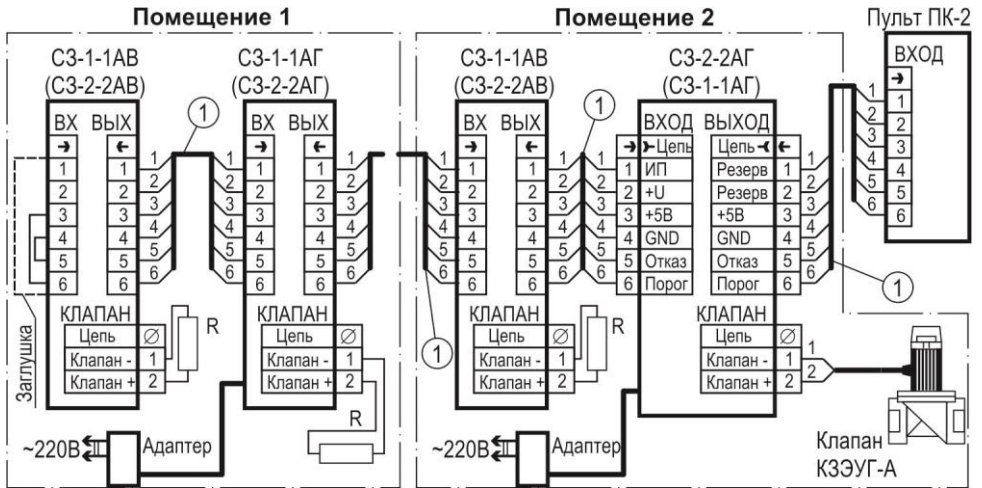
Помещение 1

Помещение 2

Пульт ПК-2

СЗ-1-1АВ
(СЗ-2-2АВ)

ВХ ВЫХ
→ ←
1 1
2 2
3 3
4 4
5 5
6 6

Заглушка

КЛАПАН
Цепь Ø
Клапан - 1
Клапан + 2

R

СЗ-1-1АГ
(СЗ-2-2АГ)

ВХ ВЫХ
→ ←
1 1
2 2
3 3
4 4
5 5
6 6

КЛАПАН
Цепь Ø
Клапан - 1
Клапан + 2

R

1

~220В Адаптер

СЗ-1-1АВ
(СЗ-2-2АВ)

ВХ ВЫХ
→ ←
1 1
2 2
3 3
4 4
5 5
6 6

КЛАПАН
Цепь Ø
Клапан - 1
Клапан + 2

R

1

1

~220В Адаптер

СЗ-2-2АГ
(СЗ-1-1АГ)

ВХОД ВЫХОД
→ Цепь | Цепь ← ←
1 ИП | Резерв 1
2 +U | Резерв 2
3 +5В | +5В 3
4 GND | GND 4
5 Отказ | Отказ 5
6 Порог | Порог 6

КЛАПАН
Цепь Ø
Клапан - 1
Клапан + 2

1
2

ВХОД
→
1
2
3
4
5
6

1

Клапан
КЗЭУГ-А